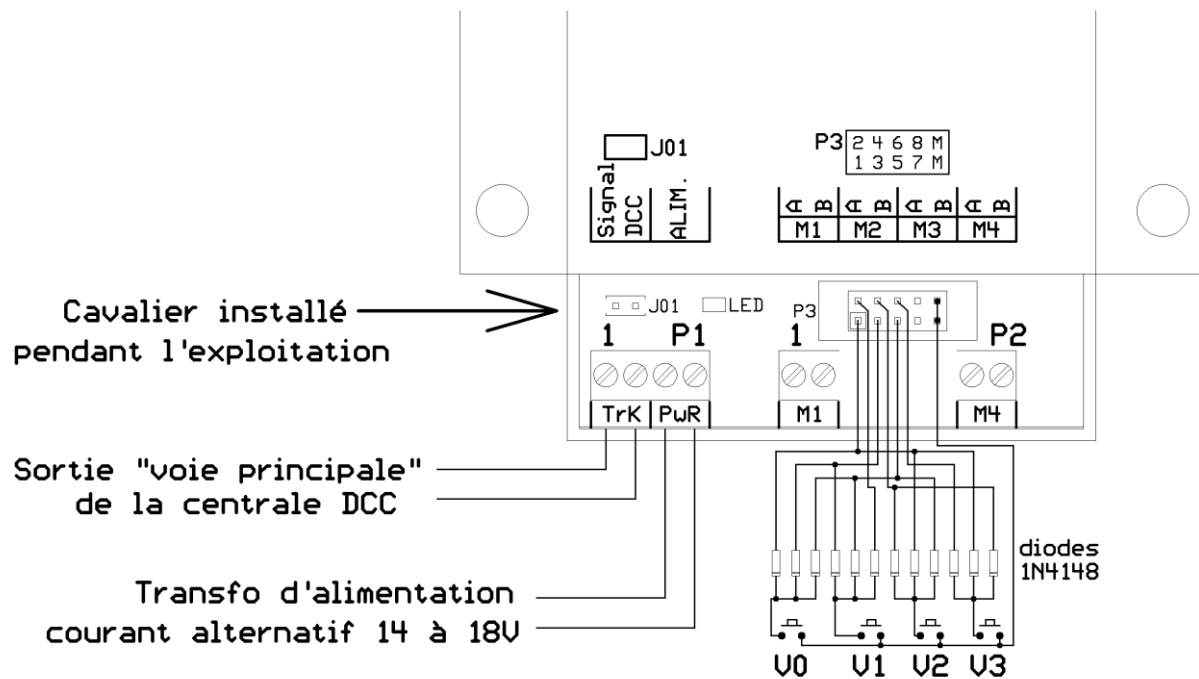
J01

Signal DCC

ALIM.

P3
| 2 | 4 | 6 | 8 | M |
|---|---|---|---|---|
| 1 | 3 | 5 | 7 | M |

A B A B A B A B
M1 M2 M3 M4

Cavalier installé pendant l'exploitation

J01 LED

P3

1 P1

1

P2

TrK PwR

M1

M4

Sortie "voie principale" de la centrale DCC

Transfo d'alimentation courant alternatif 14 à 18V

diodes 1N4148

V0 V1 V2 V3